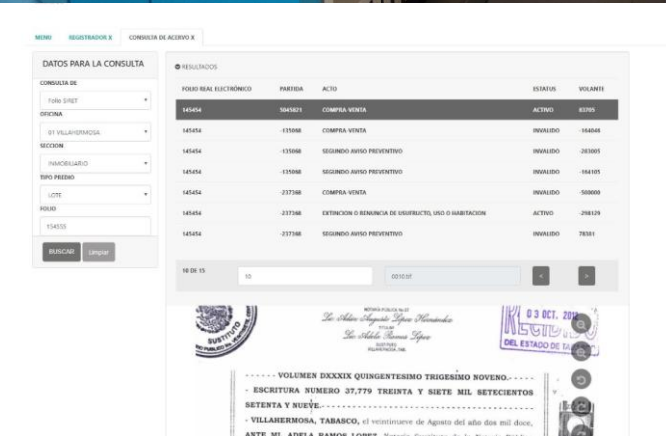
MENU REGISTRADOR X CONSULTA DE ACERVO X

DATOS PARA LA CONSULTA

CONSULTA DE
Folio SIRET
OFICINA
01 VILLAHERMOSA
SECCION
INMOBILIARIO
TIPO PREDIO
LOTE
FOLIO
154550

BUSCAR Limpiar

RESULTADOS

| FOLIO REAL ELECTRÓNICO | PARTIDA | ACTO | ESTATUS | VOLANTE |
|---|---|---|---|---|
| 145454 | 5045021 | COMPRA-VENTA | ACTIVO | 83705 |
| 145454 | -135088 | COMPRA-VENTA | INVALIDO | -164048 |
| 145454 | -135088 | SEGUNDO AVISO PREVENTIVO | INVALIDO | -283005 |
| 145454 | -135088 | SEGUNDO AVISO PREVENTIVO | INVALIDO | -164105 |
| 145454 | -237368 | COMPRA-VENTA | INVALIDO | -500000 |
| 145454 | -237368 | EXTINCION O RENUNCIA DE USUFRUCTO, USO O HABITACION | ACTIVO | -298129 |
| 145454 | -237368 | SEGUNDO AVISO PREVENTIVO | INVALIDO | 78351 |

10 DE 15 10 0010.5E

Lic. Adan Augusto López Hernández
Lic. Adela Ramos López

RECIBIDO 0 3 OCT. 2012 DEL ESTADO DE TA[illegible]

SUSTITUTO

- - - - - - VOLUMEN DXXXIX QUINGENTESIMO TRIGESIMO NOVENO.- - - - -
- ESCRITURA NUMERO 37,779 TREINTA Y SIETE MIL SETECIENTOS SETENTA Y NUEVE.- - - - - - - - - - - - - - - - - - - - - - - - - - - -
- VILLAHERMOSA, TABASCO, el veintinueve de Agosto del año dos mil doce, ANTE MI, ADELA RAMOS LOPEZ, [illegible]